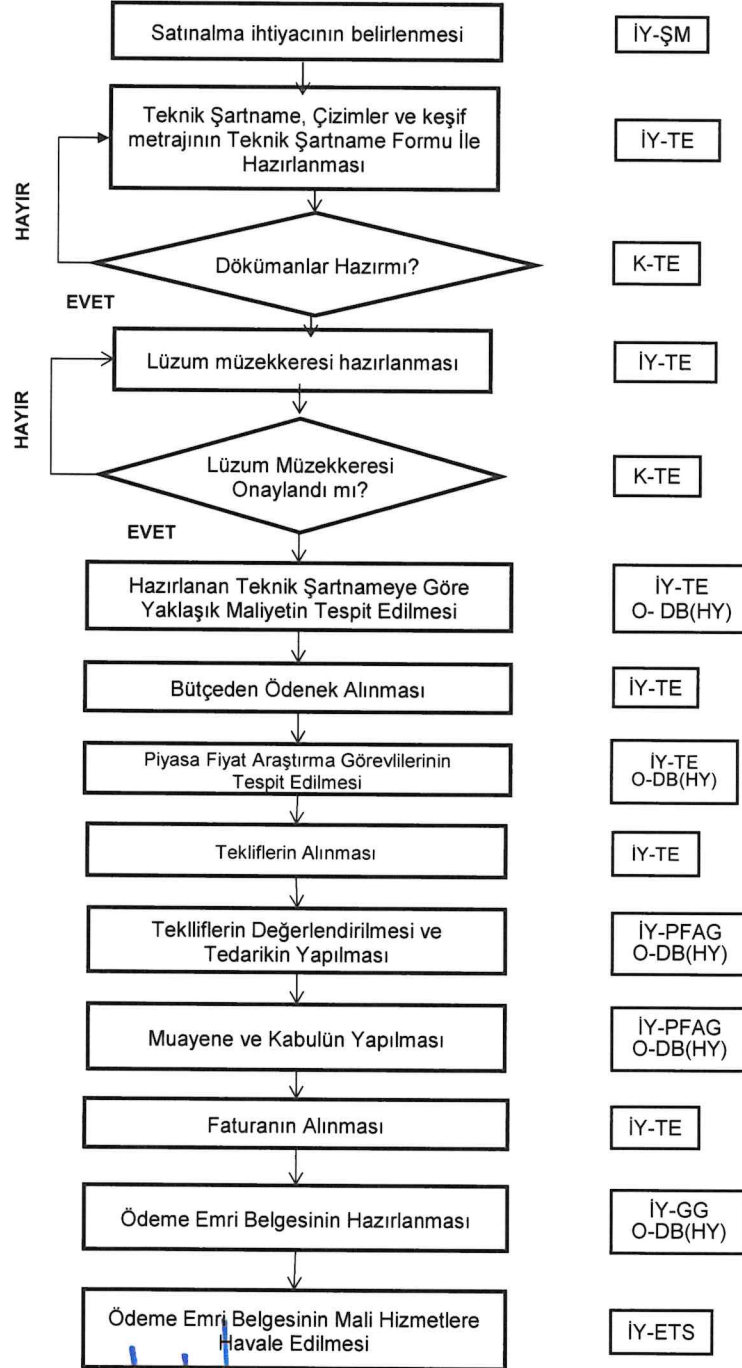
Satınalma ihtiyacının belirlenmesi

İY-ŞM

Teknik Şartname, Çizimler ve keşif metrajının Teknik Şartname Formu İle Hazırlanması

İY-TE

HAYIR

Dökümanlar Hazırmı?

K-TE

EVET

Lüzum müzekkeresi hazırlanması

İY-TE

HAYIR

Lüzum Müzekkeresi Onaylandı mı?

K-TE

EVET

Hazırlanan Teknik Şartnameye Göre Yaklaşık Maliyetin Tespit Edilmesi

İY-TE
O- DB(HY)

Bütçeden Ödenek Alınması

İY-TE

Piyasa Fiyat Araştırma Görevlilerinin Tespit Edilmesi

İY-TE
O-DB(HY)

Tekliflerin Alınması

İY-TE

Teklliflerin Değerlendirilmesi ve Tedarikin Yapılması

İY-PFAG
O-DB(HY)

Muayene ve Kabulün Yapılması

İY-PFAG
O-DB(HY)

Faturanın Alınması

İY-TE

Ödeme Emri Belgesinin Hazırlanması

İY-GG
O-DB(HY)

Ödeme Emri Belgesinin Mali Hizmetlere Havale Edilmesi

İY-ETS